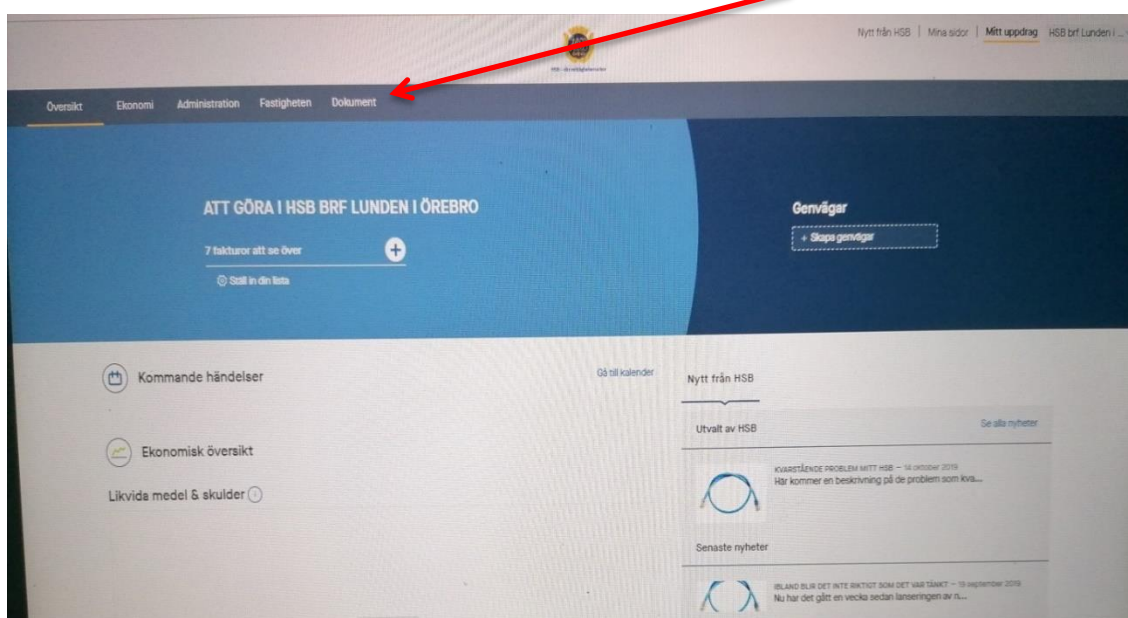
HSB - du virtuella kontor

Nytt från HSB | Mina sidor | Mitt uppdrag | HSB brf Lunden i ...

Översikt Ekonomi Administration Fastigheten Dokument

ATT GÖRA I HSB BRF LUNDEN I ÖREBRO

7 fakturor att se över

Ställ in din lista

Genvägar

+ Skapa genvägar

Kommande händelser

Gå till kalender

Ekonomisk översikt

Likvida medel & skulder

Nytt från HSB

Utvalt av HSB

Se alla nyheter

KVARSTÅENDE PROBLEM MITT HSB — 14 oktober 2019
Här kommer en beskrivning på de problem som kva...

Senaste nyheter

IBLAND BLIR DET INTE RIKTIGT SOM DET VAR TÄNKT — 19 september 2019
Nu har det gått en vecka sedan lanseringen av n...